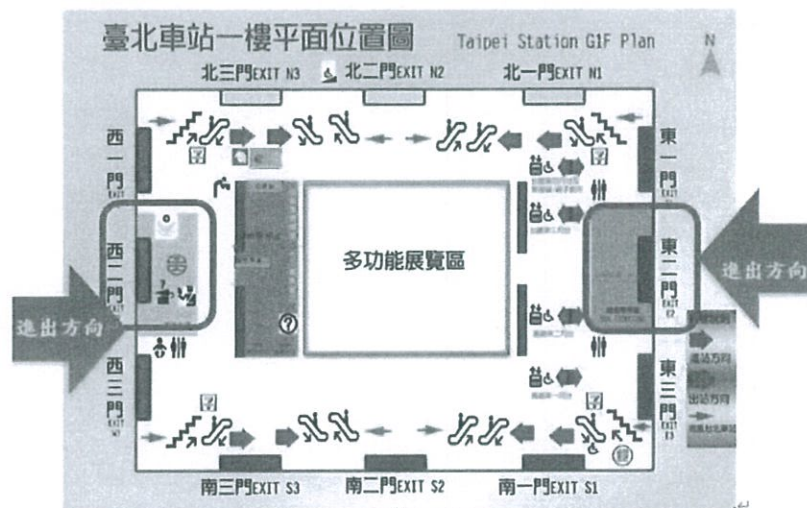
臺北車站一樓平面位置圖 Taipei Station G1F Plan

N

北三門EXIT N3

北二門EXIT N2

北一門EXIT N1

西一門

西二門

西三門 EXIT W3

東一門

東二門 EXIT E2

東三門 EXIT E3

多功能展覽區

進出方向

進出方向

進站方向

出站方向

南三門EXIT S3

南二門EXIT S2

南一門EXIT S1